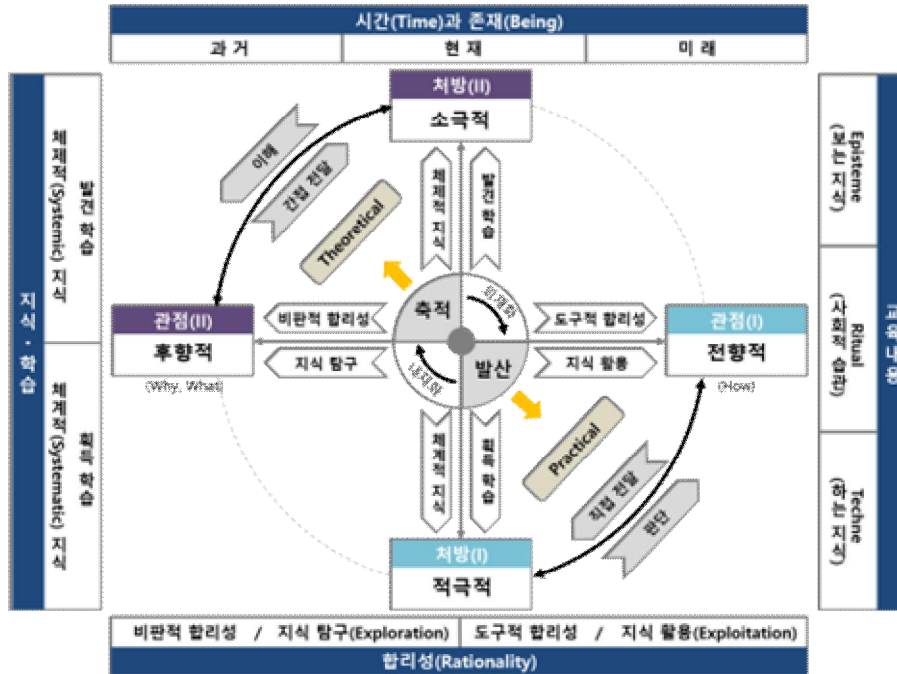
시간(Time)과 존재(Being)

과 거

현 재

미 래

지식 · 학습

체계적 (Systemic) 지식

발견 학습

체계적 (Systematic) 지식

획득 학습

처방(II)

소극적

이해

간접 전달

Theoretical

체계적 지식

발견 학습

관점(II)

후향적

(Why, What)

비판적 합리성

지식 탐구

축적

외재화

내재화

발산

도구적 합리성

지식 활용

관점(I)

전향적

(How)

Practical

체계적 지식

획득 학습

직접 전달

판단

처방(I)

적극적

Episteme (보는 지식)

Ritual (사회적 습관)

Techne (하는 지식)

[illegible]

비판적 합리성 / 지식 탐구(Exploration)

도구적 합리성 / 지식 활용(Exploitation)

합리성(Rationality)